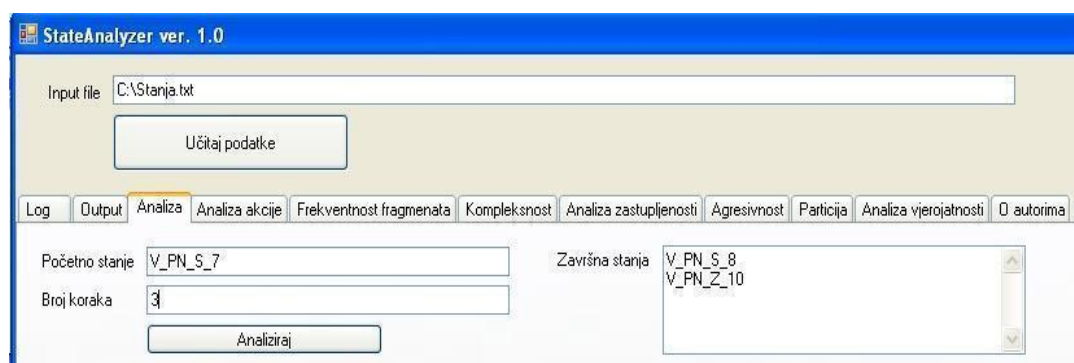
StateAnalyzer ver. 1.0

Input file C:\Stanja.txt

Učitaj podatke

Log | Output | Analiza | Analiza akcije | Frekventnost fragmenata | Kompleksnost | Analiza zastupljenosti | Agresivnost | Particija | Analiza vjerojatnosti | O autorima

Početno stanje V_PN_S_7

Broj koraka 3

Analiziraj

Završna stanja V_PN_S_8
V_PN_Z_10